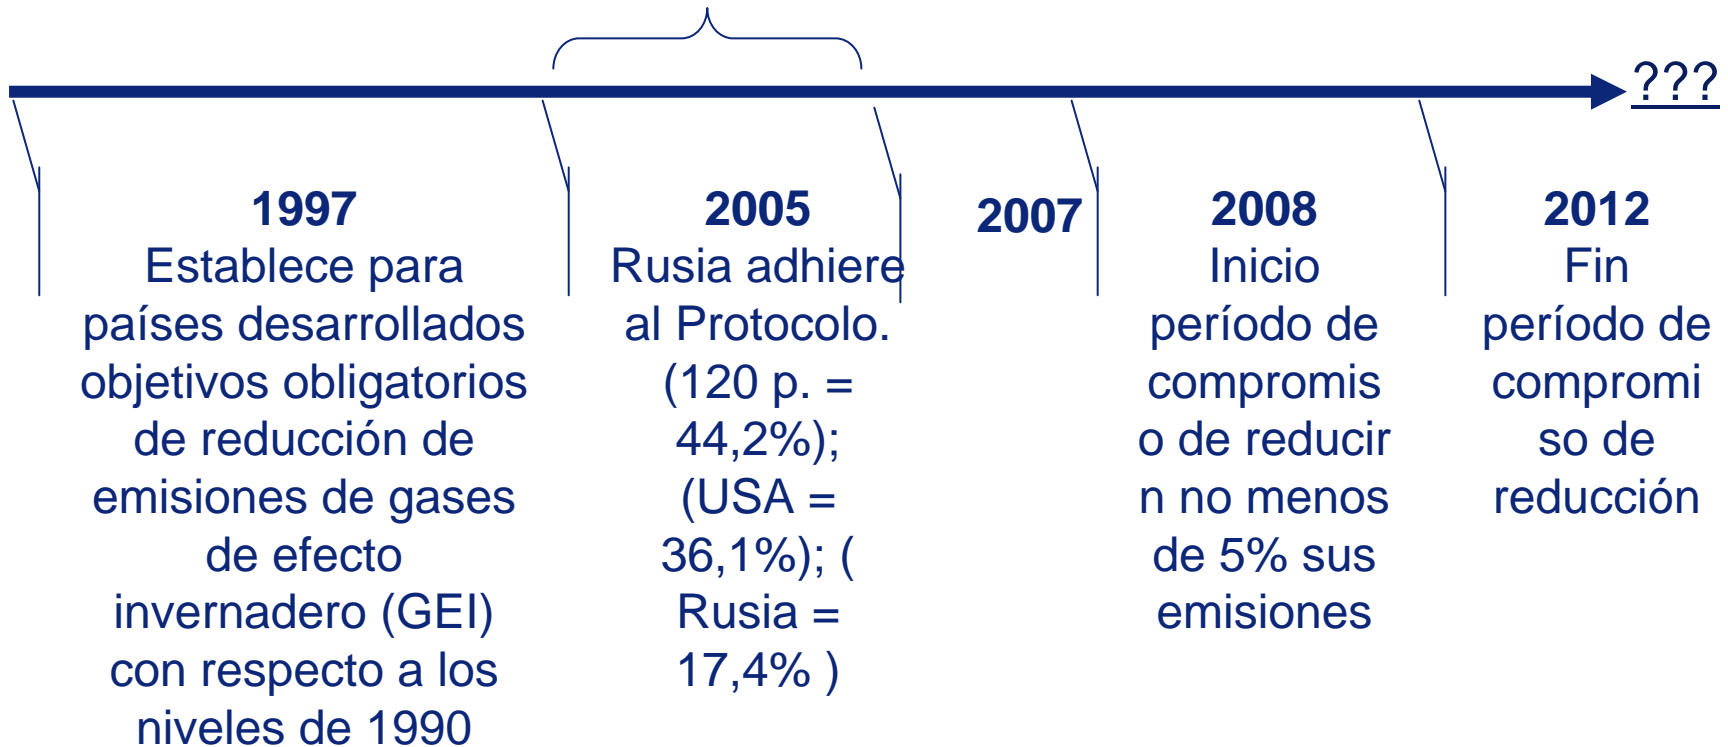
???

1997
Establece para países desarrollados objetivos obligatorios de reducción de emisiones de gases de efecto invernadero (GEI) con respecto a los niveles de 1990

2005
Rusia adhiere al Protocolo. (120 p. = 44,2%); (USA = 36,1%); ( Rusia = 17,4% )

2007

2008
Inicio período de compromiso de reducir no menos de 5% sus emisiones

2012
Fin período de compromiso de reducción